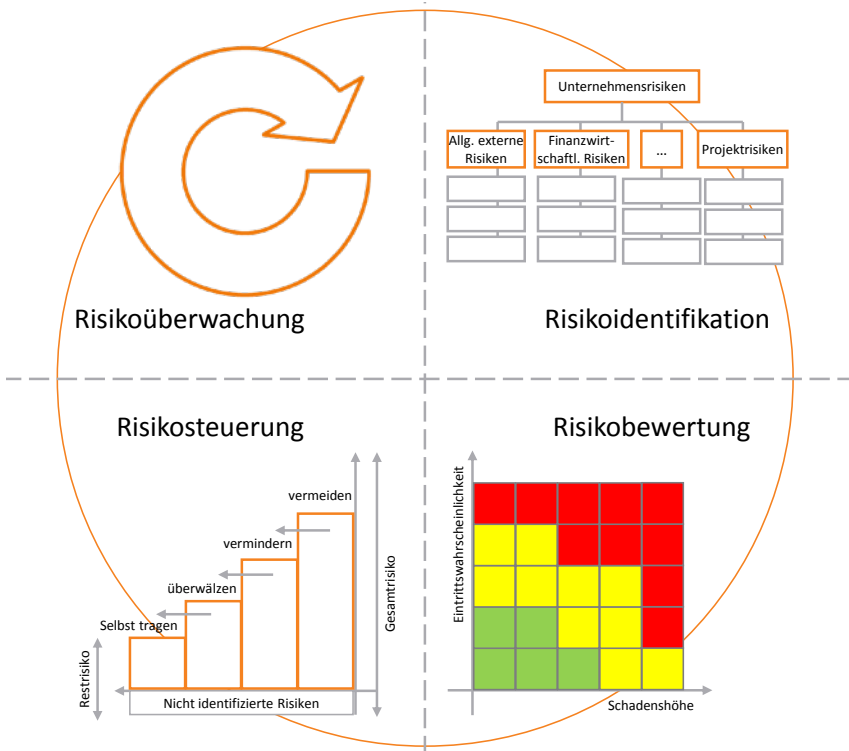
Unternehmensrisiken

Allg. externe Risiken

Finanzwirtschaftl. Risiken

...

Projektrisiken

Risikoüberwachung

Risikoidentifikation

Risikosteuerung

Risikobewertung

vermeiden

vermindern

überwälzen

Selbst tragen

Gesamtrisiko

Restrisiko

Nicht identifizierte Risiken

Eintrittswahrscheinlichkeit

Schadenshöhe